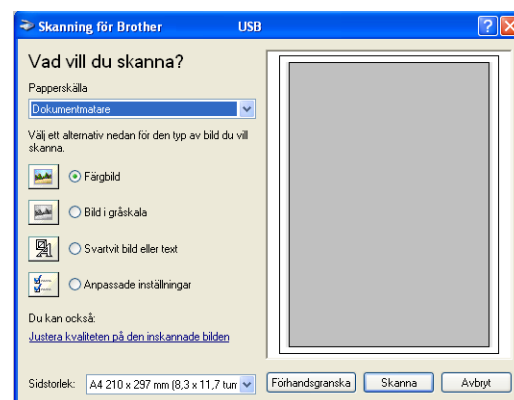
Skanning för Brother USB

Vad vill du skanna?

Papperskälla

Dokumentmatare

Välj ett alternativ nedan för den typ av bild du vill skanna.

Färgbild

Bild i gråskala

Svartvit bild eller text

Anpassade inställningar

Du kan också:

Justera kvaliteten på den inskannade bilden

Sidstorlek: A4 210 x 297 mm (8,3 x 11,7 tum

Förhandsgranska

Skanna

Avbryt